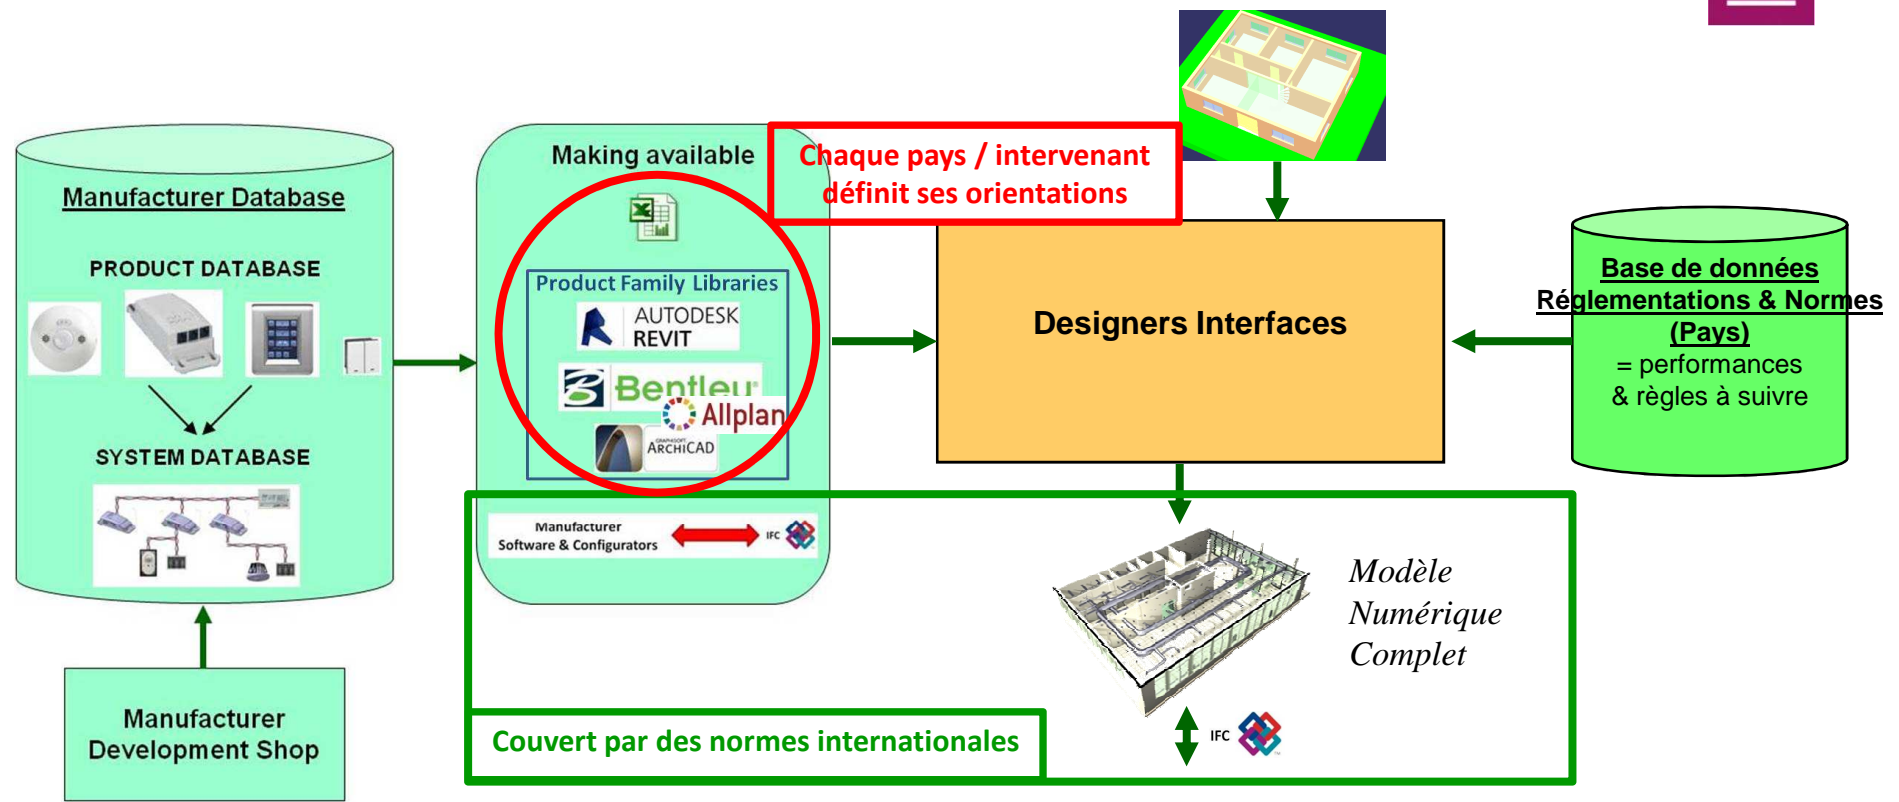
Manufacturer Database

PRODUCT DATABASE

SYSTEM DATABASE

Manufacturer Development Shop

Making available

Product Family Libraries

AUTODESK REVIT

Bentley

Allplan

GRAPHISOFT ARCHICAD

Manufacturer Software & Configurators

IFC

Chaque pays / intervenant définit ses orientations

Designers Interfaces

Base de données Réglementations & Normes (Pays)
= performances & règles à suivre

Modèle Numérique Complet

IFC

Couvert par des normes internationales